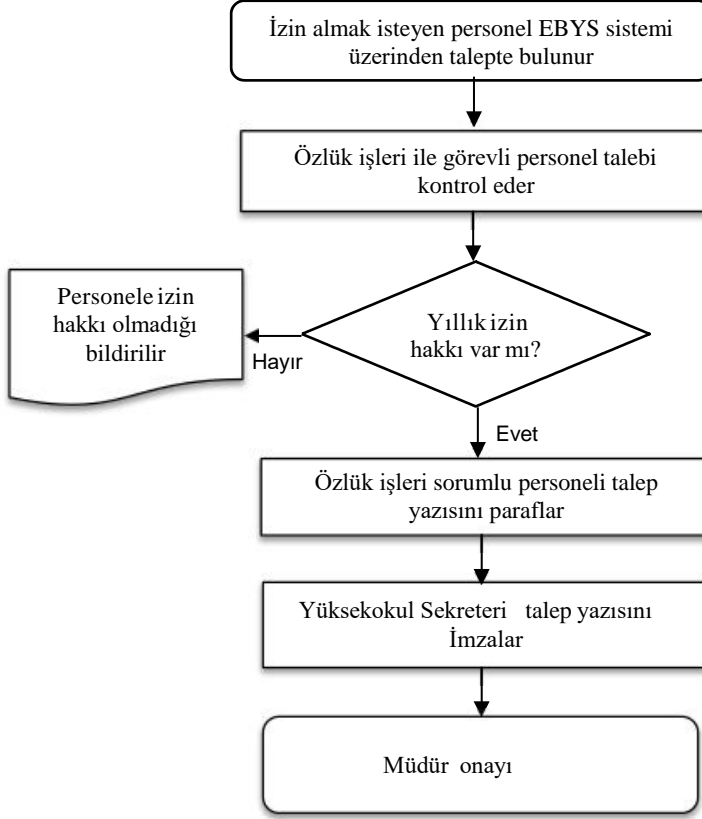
İzin almak isteyen personel EBYS sistemi üzerinden talepte bulunur

Özlük işleri ile görevli personel talebi kontrol eder

Yıllık izin hakkı var mı?

Hayır

Personele izin hakkı olmadığı bildirilir

Evet

Özlük işleri sorumlu personeli talep yazısını paraflar

Yüksekokul Sekreteri talep yazısını İmzalar

Müdür onayı